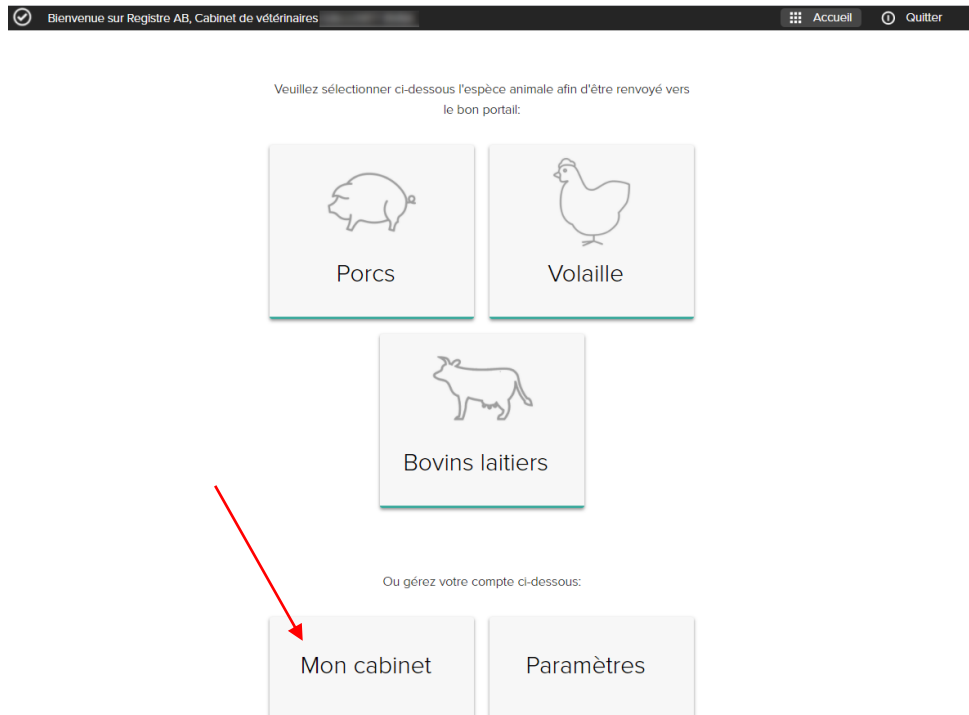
Bienvenue sur Registre AB, Cabinet de vétérinaires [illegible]

Accueil

Quitter

Veuillez sélectionner ci-dessous l'espèce animale afin d'être renvoyé vers le bon portail:

Porcs

Volaille

Bovins laitiers

Ou gérez votre compte ci-dessous:

Mon cabinet

Paramètres